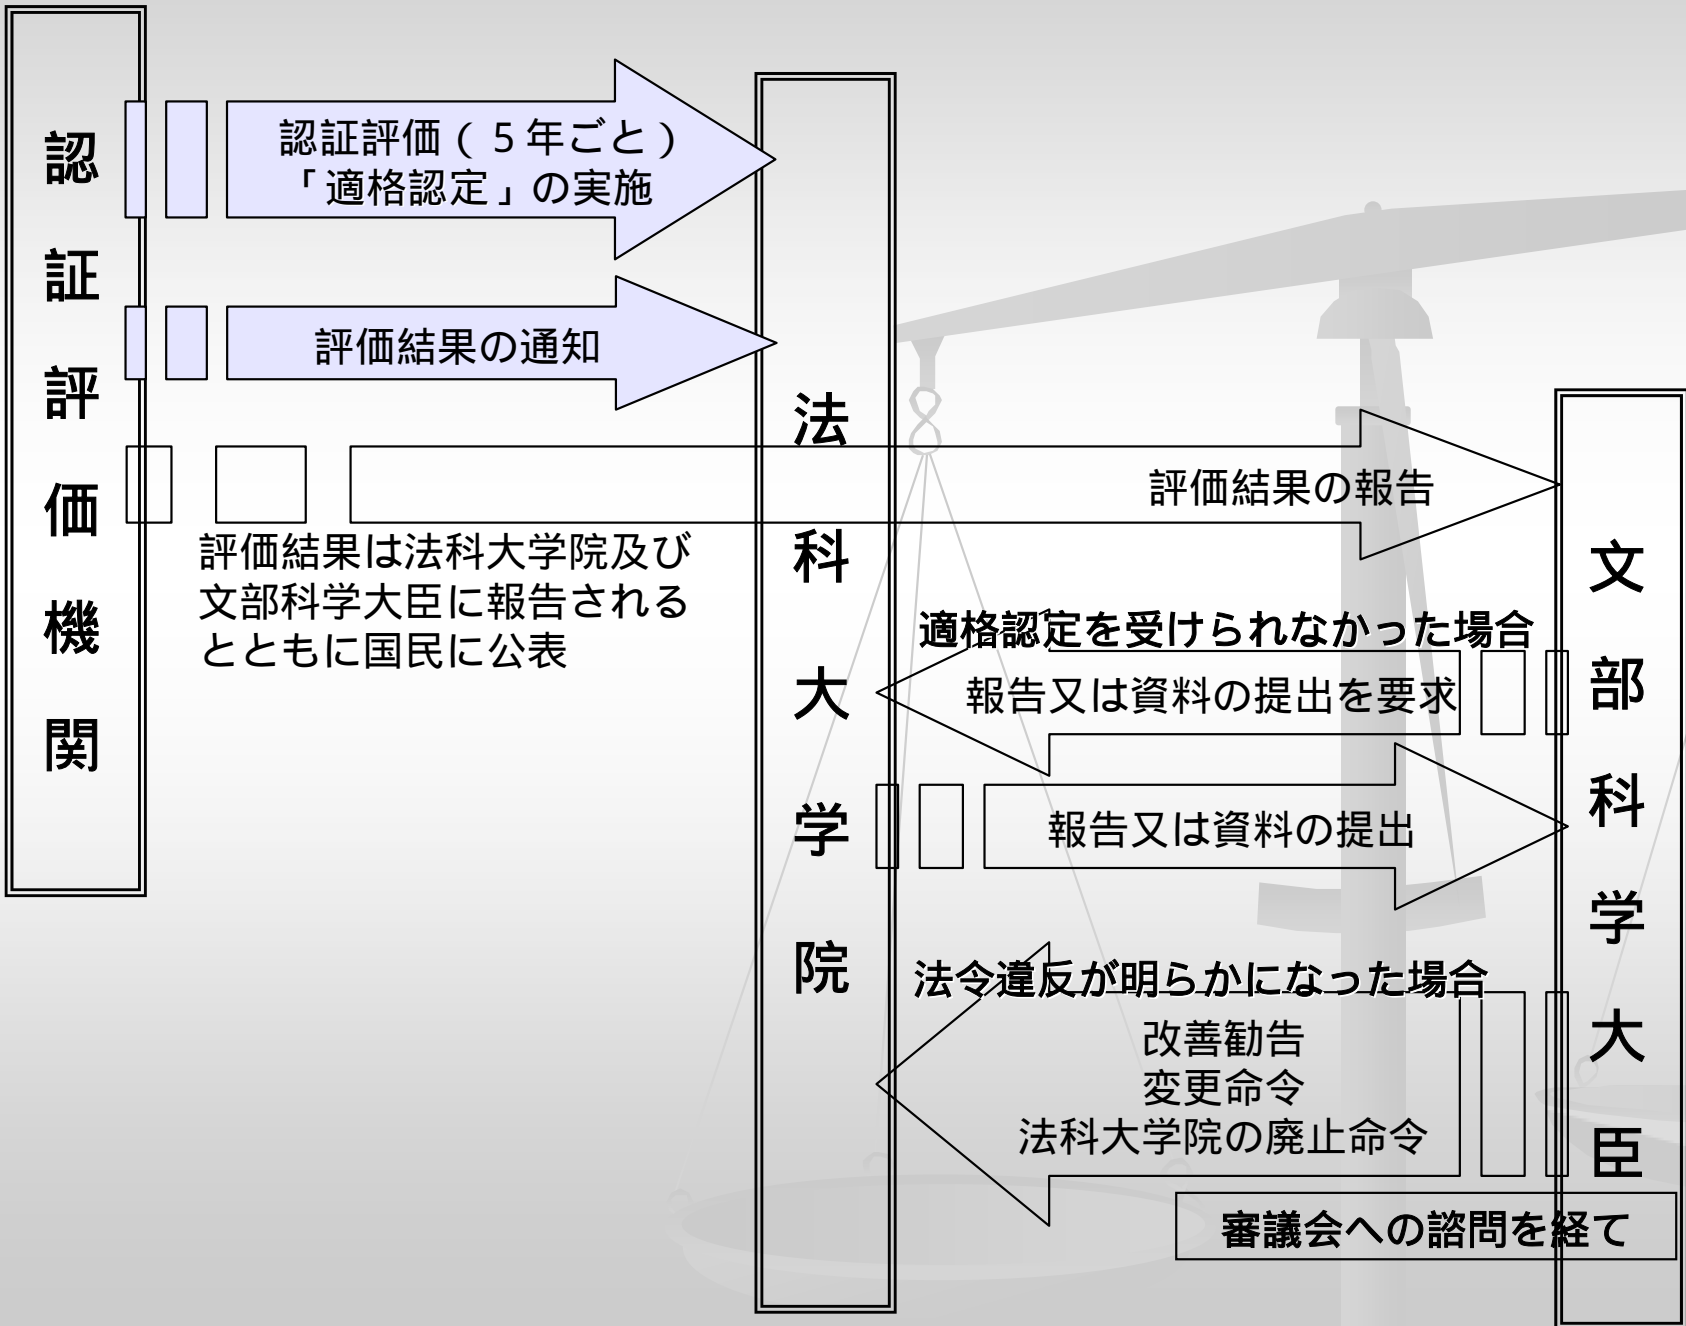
認証評価機関

認証評価（５年ごと）
「適格認定」の実施

評価結果の通知

法科大学院

評価結果の報告

評価結果は法科大学院及び文部科学大臣に報告されるとともに国民に公表

文部科学大臣

適格認定を受けられなかった場合

報告又は資料の提出を要求

報告又は資料の提出

法令違反が明らかになった場合

改善勧告
変更命令
法科大学院の廃止命令

審議会への諮問を経て